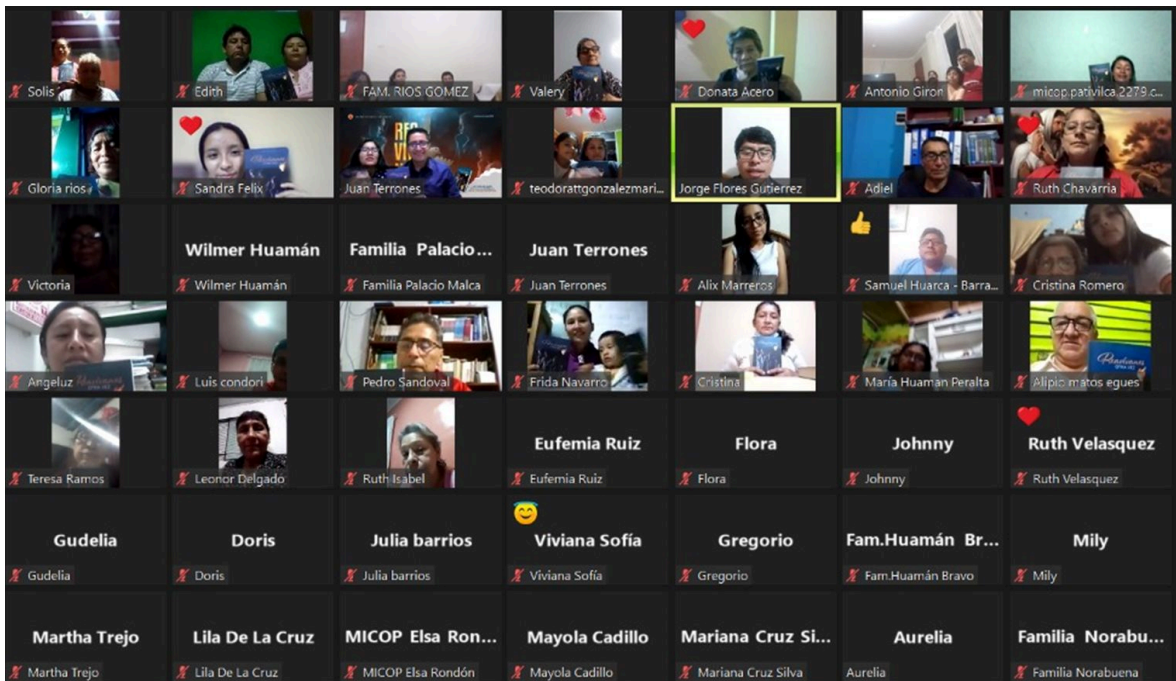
Solis
Edith
FAM. RIOS GOMEZ
Valery
Donata Acero
Antonio Giron
micop.pativilca.2279.c...

Gloria rios
Sandra Felix
Juan Terrones
teodorattgonzalezmari...
Jorge Flores Gutierrez
Adiel
Ruth Chavarria

Victoria
Wilmer Huamán
Wilmer Huamán
Familia Palacio...
Familia Palacio Malca
Juan Terrones
Juan Terrones
Alix Marreros
Samuel Huarca - Barra...
Cristina Romero

Angeluz
Luis condori
Pedro Sandoval
Frida Navarro
Cristina
María Huaman Peralta
Alipio matos egues

Teresa Ramos
Leonor Delgado
Ruth Isabel
Eufemia Ruiz
Eufemia Ruiz
Flora
Flora
Johnny
Johnny
Ruth Velasquez
Ruth Velasquez

Gudelia
Gudelia
Doris
Doris
Julia barrios
Julia barrios
Viviana Sofía
Viviana Sofía
Gregorio
Gregorio
Fam.Huamán Br...
Fam.Huamán Bravo
Mily
Mily

Martha Trejo
Martha Trejo
Lila De La Cruz
Lila De La Cruz
MICOP Elsa Ron...
MICOP Elsa Rondón
Mayola Cadillo
Mayola Cadillo
Mariana Cruz Si...
Mariana Cruz Silva
Aurelia
Aurelia
Familia Norabu...
Familia Norabuena